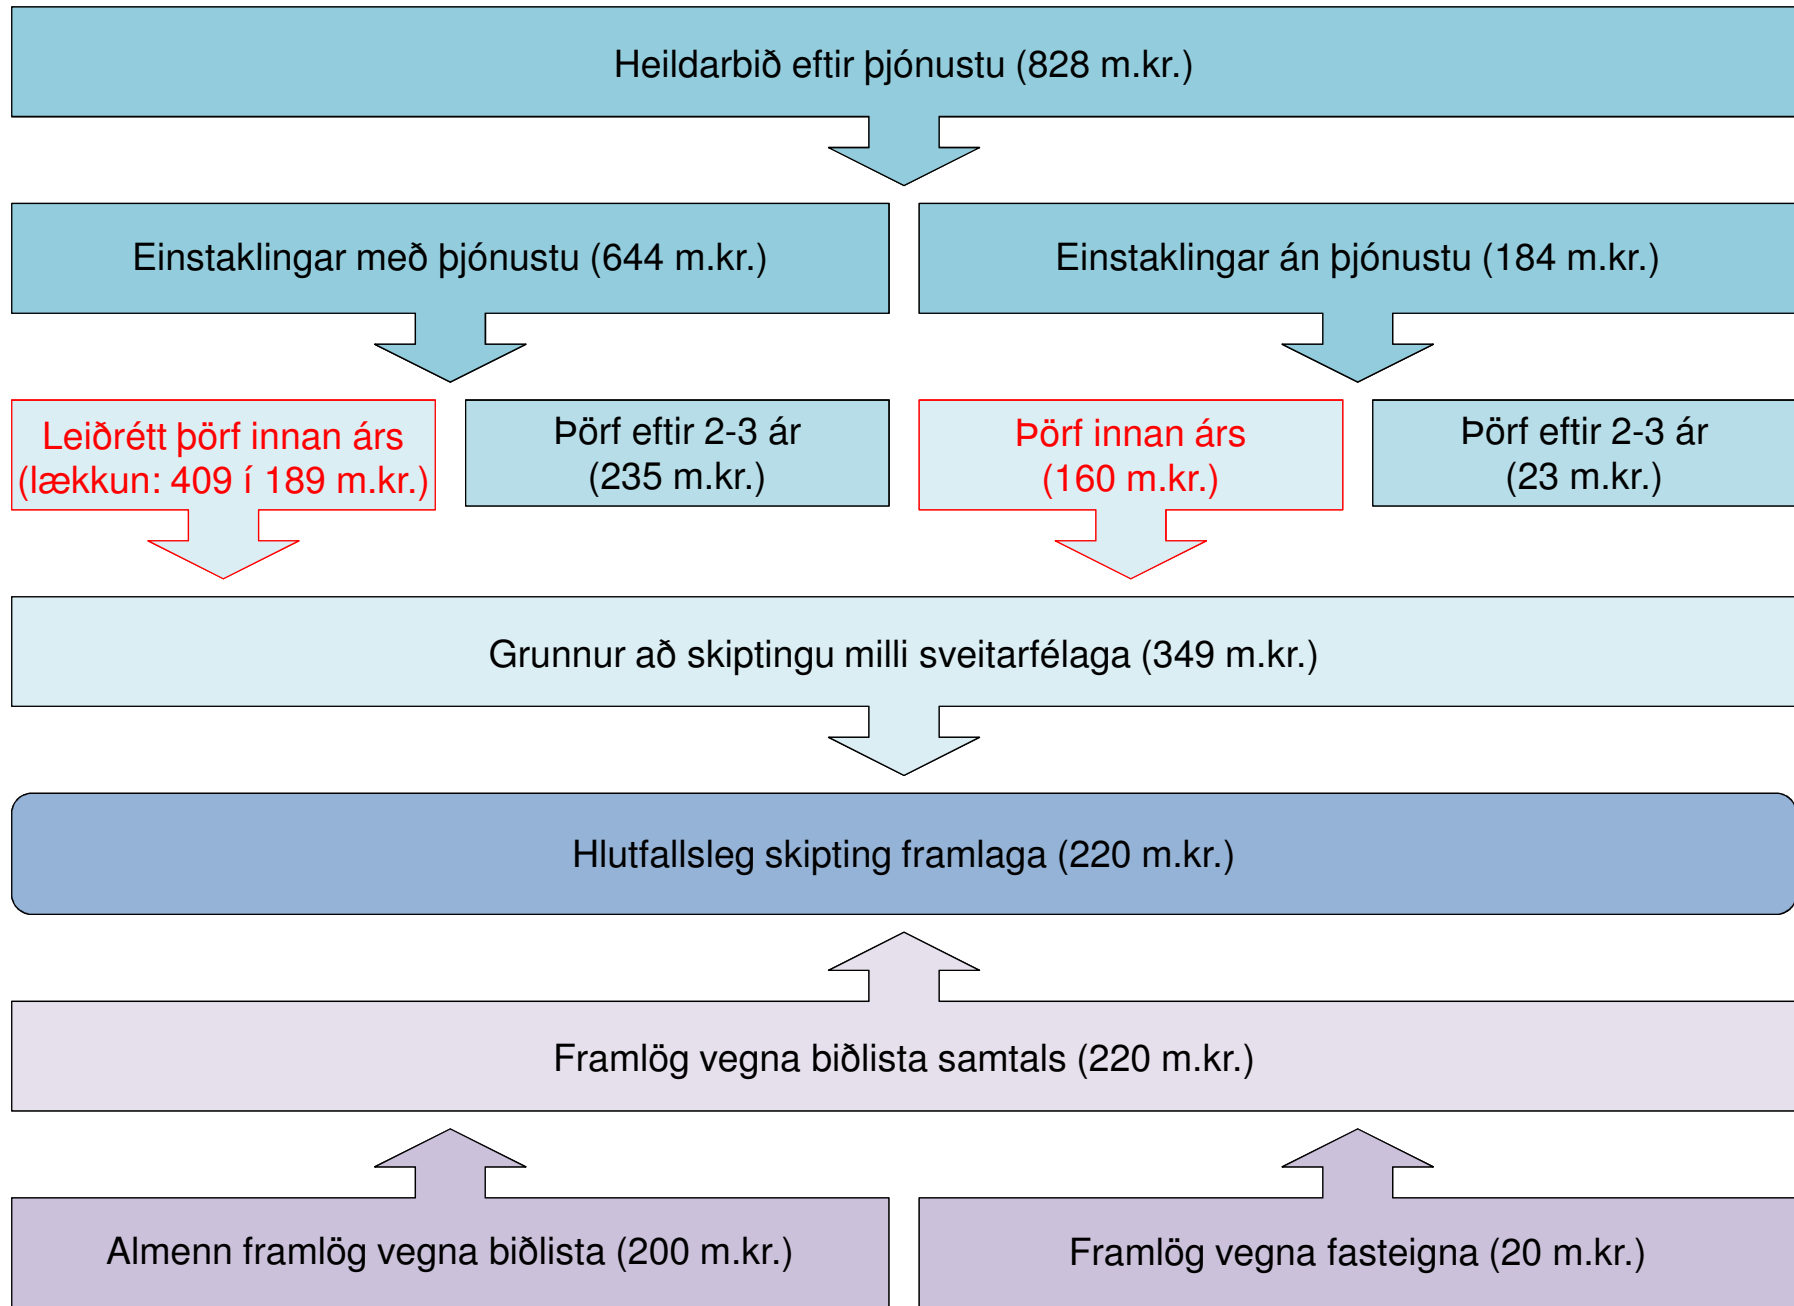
Heildarbið eftir þjónustu (828 m.kr.)

Einstaklingar með þjónustu (644 m.kr.)

Einstaklingar án þjónustu (184 m.kr.)

Leiðrétt þörf innan árs (lækkun: 409 í 189 m.kr.)

Þörf eftir 2-3 ár (235 m.kr.)

Þörf innan árs (160 m.kr.)

Þörf eftir 2-3 ár (23 m.kr.)

Grunnur að skiptingu milli sveitarfélaga (349 m.kr.)

Hlutfallsleg skipting framlaga (220 m.kr.)

Framlög vegna biðlista samtals (220 m.kr.)

Almenn framlög vegna biðlista (200 m.kr.)

Framlög vegna fasteigna (20 m.kr.)